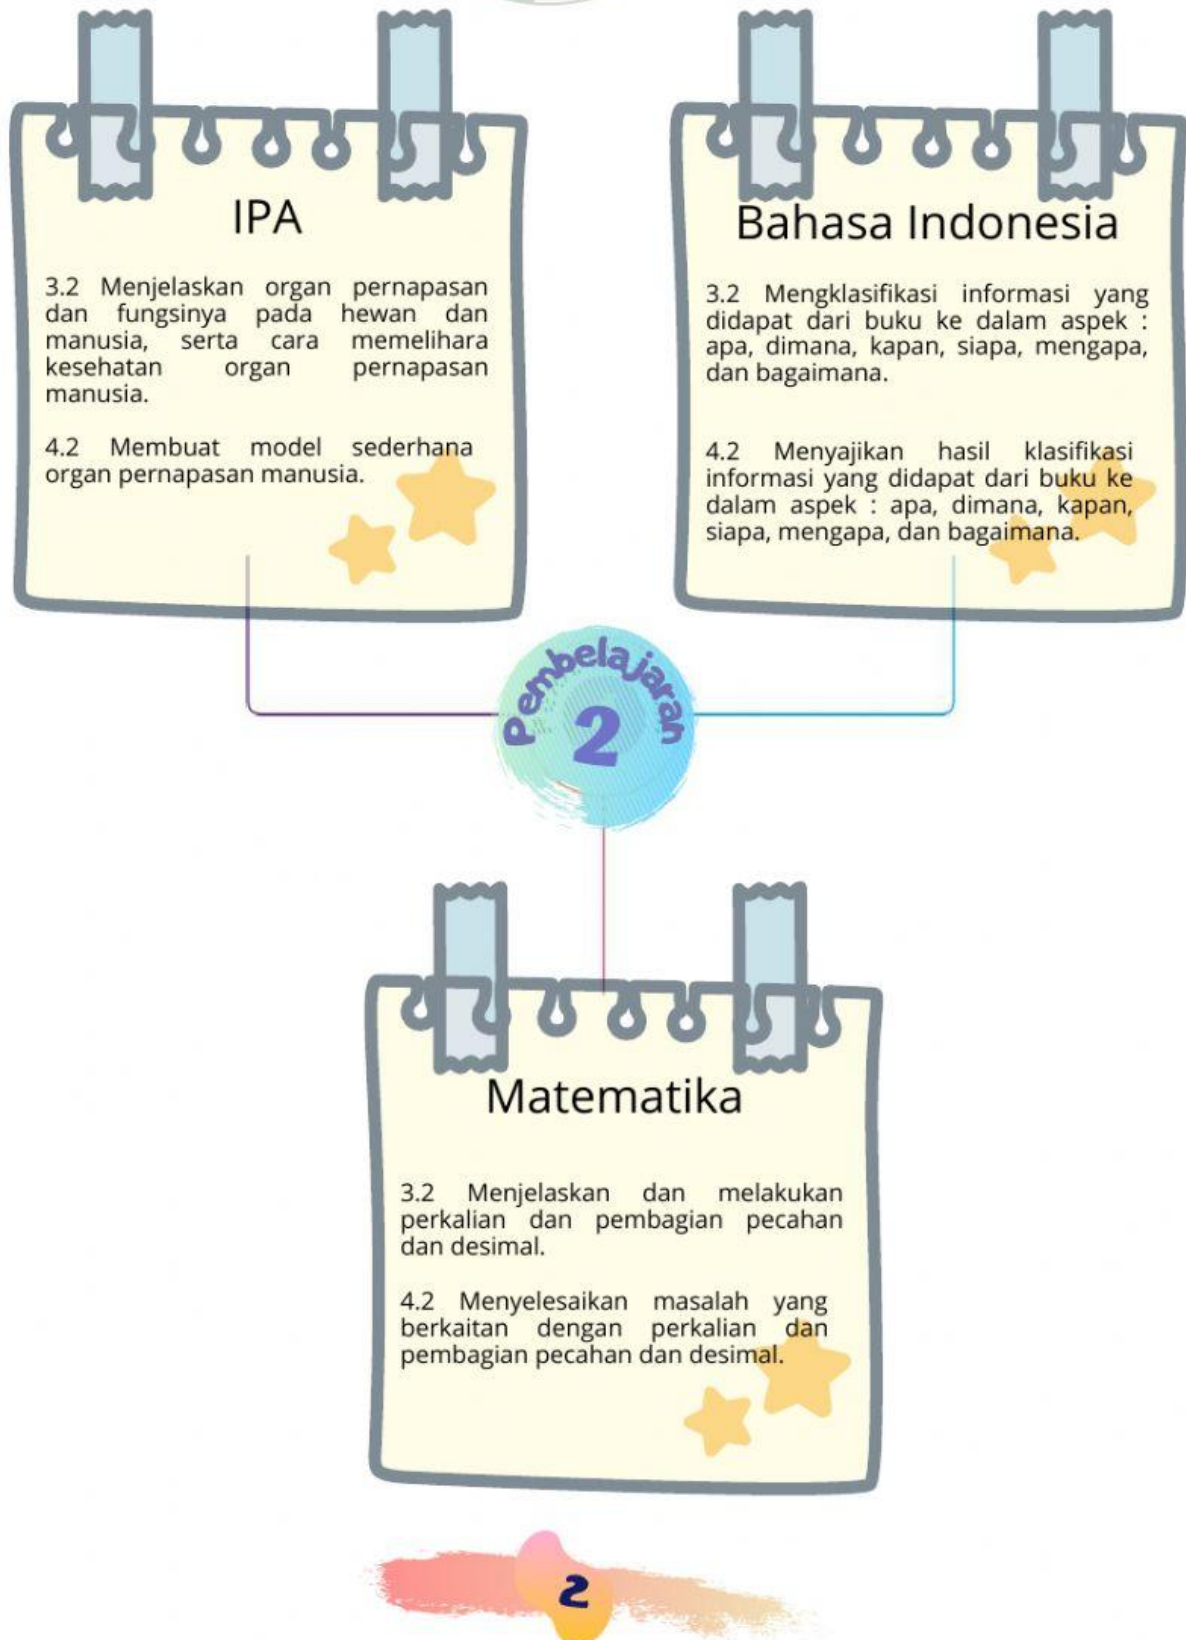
IPA

3.2 Menjelaskan organ pernapasan dan fungsinya pada hewan dan manusia, serta cara memelihara kesehatan organ pernapasan manusia.

4.2 Membuat model sederhana organ pernapasan manusia.

Bahasa Indonesia

3.2 Mengklasifikasi informasi yang didapat dari buku ke dalam aspek : apa, dimana, kapan, siapa, mengapa, dan bagaimana.

4.2 Menyajikan hasil klasifikasi informasi yang didapat dari buku ke dalam aspek : apa, dimana, kapan, siapa, mengapa, dan bagaimana.

Pembelajaran 2

Matematika

3.2 Menjelaskan dan melakukan perkalian dan pembagian pecahan dan desimal.

4.2 Menyelesaikan masalah yang berkaitan dengan perkalian dan pembagian pecahan dan desimal.

2